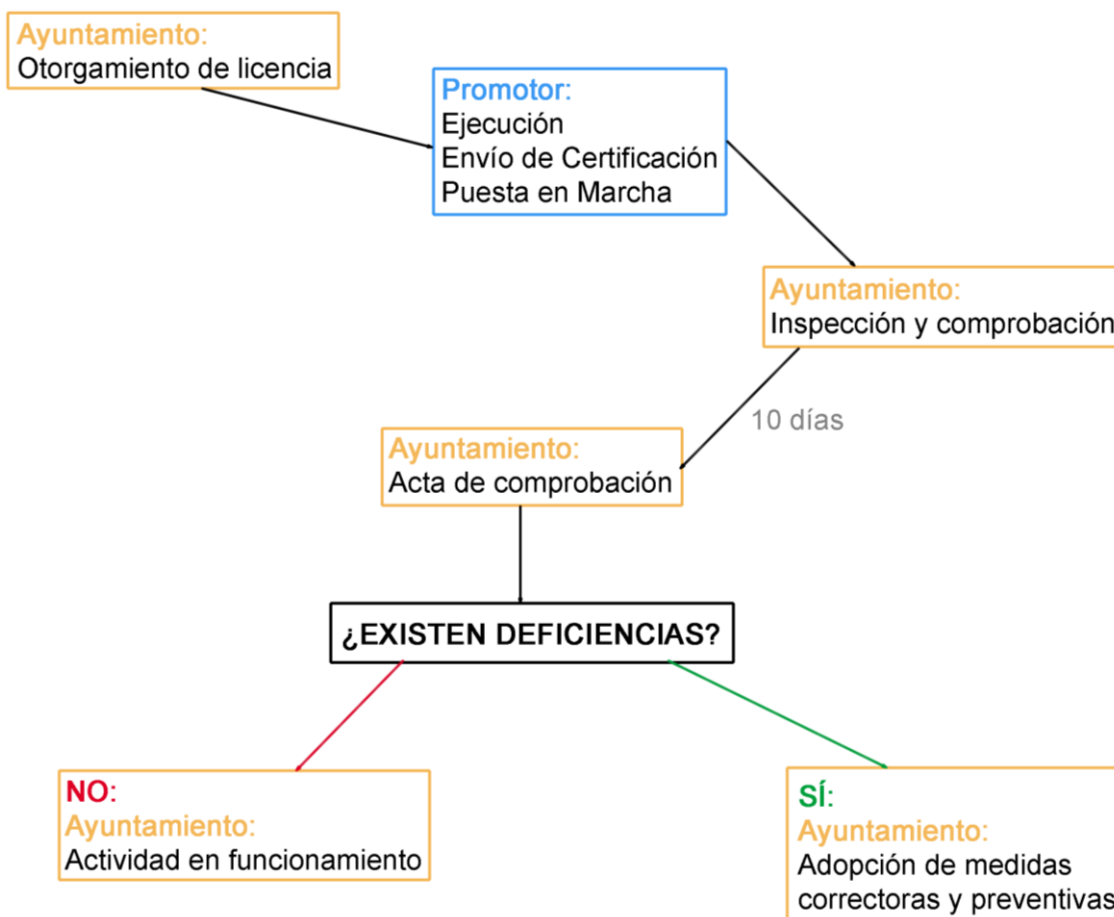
Ayuntamiento:
Otorgamiento de licencia

Promotor:
Ejecución
Envío de Certificación
Puesta en Marcha

Ayuntamiento:
Inspección y comprobación

10 días

Ayuntamiento:
Acta de comprobación

¿EXISTEN DEFICIENCIAS?

NO:
Ayuntamiento:
Actividad en funcionamiento

SÍ:
Ayuntamiento:
Adopción de medidas correctoras y preventivas